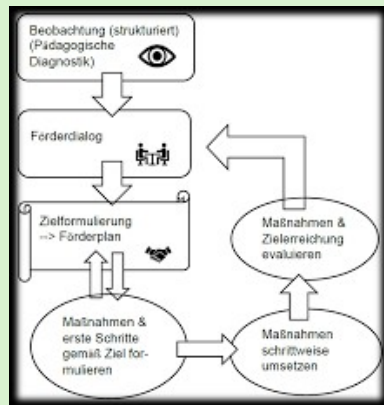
Beobachtung (strukturiert) (Pädagogische Diagnostik)

Förderdialog

Zielformulierung --> Förderplan

Maßnahmen & Zielerreichung evaluieren

Maßnahmen & erste Schritte gemäß Ziel formulieren

Maßnahmen schrittweise umsetzen